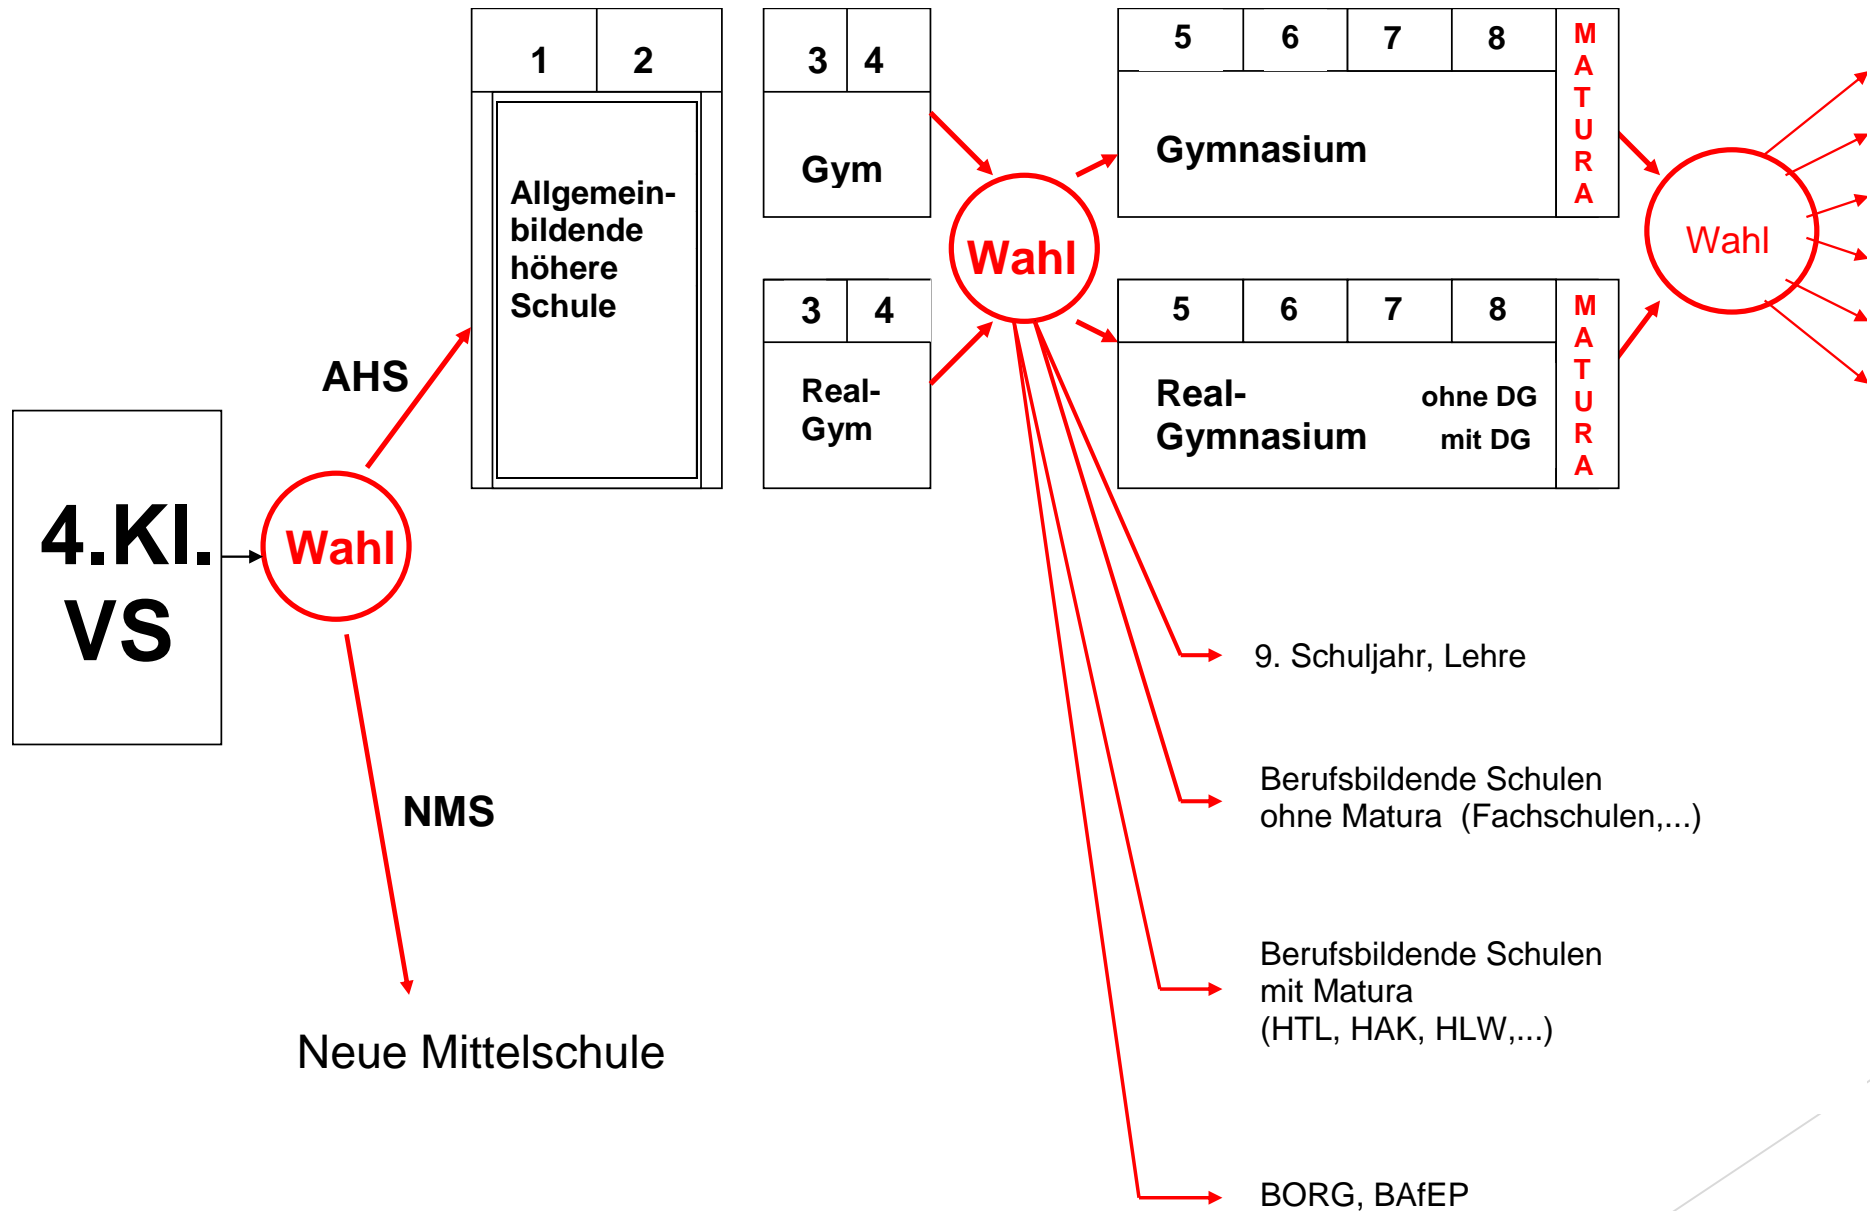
4.Kl.
VS

Wahl

AHS

NMS

Neue Mittelschule

| 1 | 2 |
|---|---|

Allgemeinbildende höhere Schule

| 3 | 4 |
|---|---|

Gym

| 3 | 4 |
|---|---|

Real-Gym

Wahl

| 5 | 6 | 7 | 8 |
|---|---|---|---|

Gymnasium

MATURA

| 5 | 6 | 7 | 8 |
|---|---|---|---|

Real-Gymnasium

ohne DG
mit DG

MATURA

Wahl

9. Schuljahr, Lehre

Berufsbildende Schulen ohne Matura (Fachschulen,...)

Berufsbildende Schulen mit Matura (HTL, HAK, HLW,...)

BORG, BAfEP